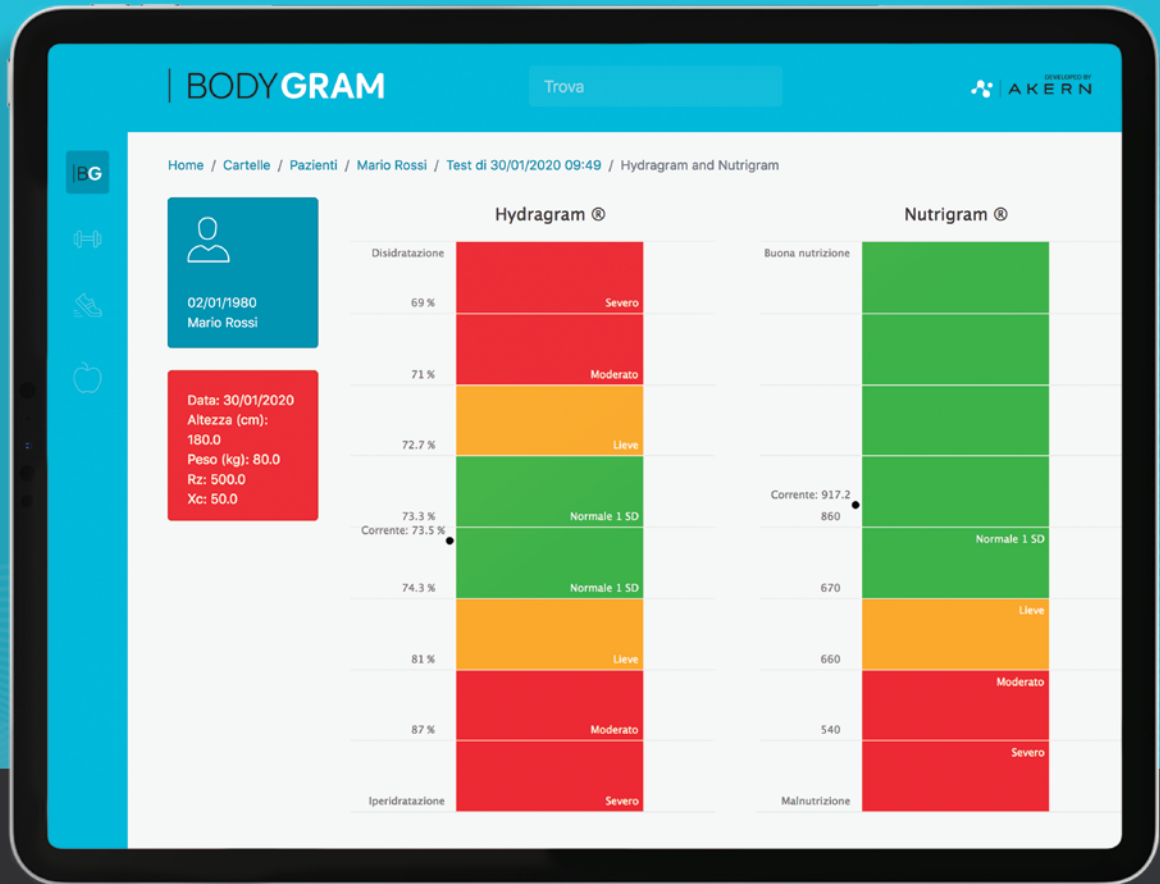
BODYGRAM

Trova

DEVELOPED BY AKERN

BG

Home / Cartelle / Pazienti / Mario Rossi / Test di 30/01/2020 09:49 / Hydragram and Nutrigram

02/01/1980
Mario Rossi

Data: 30/01/2020
Altezza (cm): 180.0
Peso (kg): 80.0
Rz: 500.0
Xc: 50.0

Hydragram ®

Disidratazione
69 % Severo
71 % Moderato
72.7 % Lieve
73.3 % Normale 1 SD
Corrente: 73.5 %
74.3 % Normale 1 SD
81 % Lieve
87 % Moderato
Iperidratazione Severo

Nutrigram ®

Buona nutrizione
Corrente: 917.2
860
Normale 1 SD
670
Lieve
660
Moderato
540
Severo
Malnutrizione